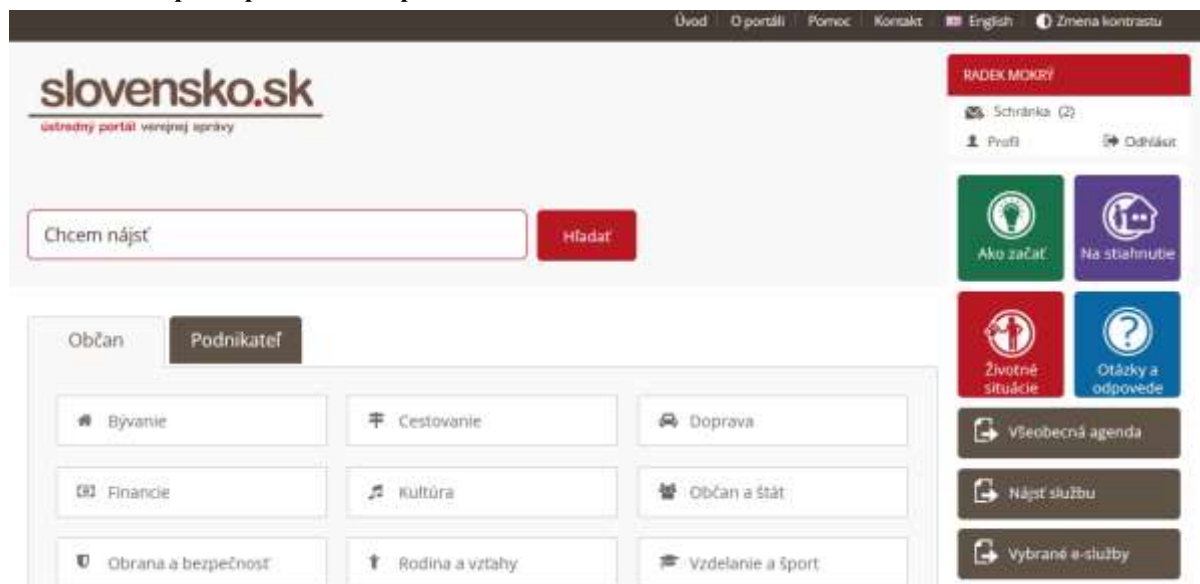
Úvod | O portáli | Pomoc | Kontakt | English | Zmena kontrastu

slovensko.sk
ústredný portál verejnej správy

RADEK MOKRÝ
Schránka (2)
Profil
Odhlásiť

Chcem nájsť
Hľadať

Ako začať
Na stiahnutie
Životné situácie
Otázky a odpovede

Občan
Podnikateľ

Bývanie
Cestovanie
Doprava
Financie
Kultúra
Občan a štát
Obrana a bezpečnosť
Rodina a vzťahy
Vzdelanie a šport

Všeobecná agenda
Nájsť službu
Vybrané e-služby